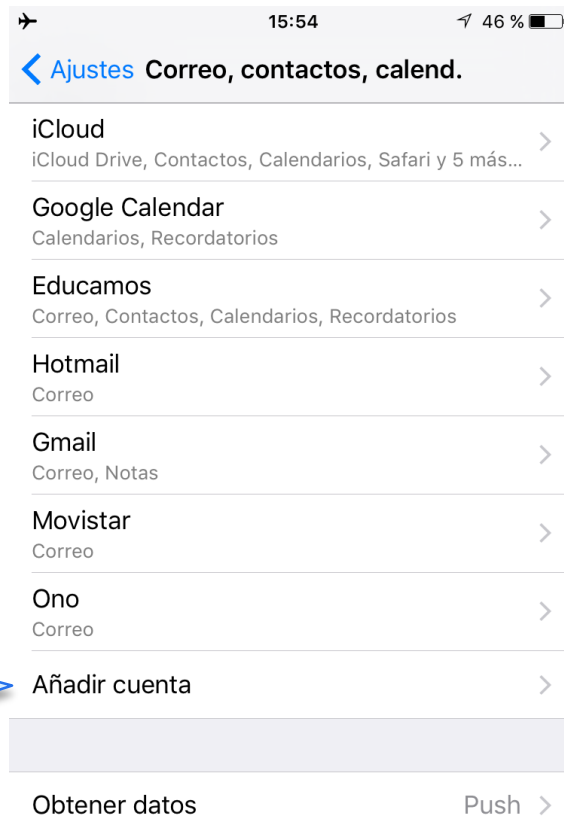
15:54

46 %

Ajustes Correo, contactos, calend.

iCloud
iCloud Drive, Contactos, Calendarios, Safari y 5 más...

Google Calendar
Calendarios, Recordatorios

Educamos
Correo, Contactos, Calendarios, Recordatorios

Hotmail
Correo

Gmail
Correo, Notas

Movistar
Correo

Ono
Correo

Añadir cuenta

Obtener datos Push